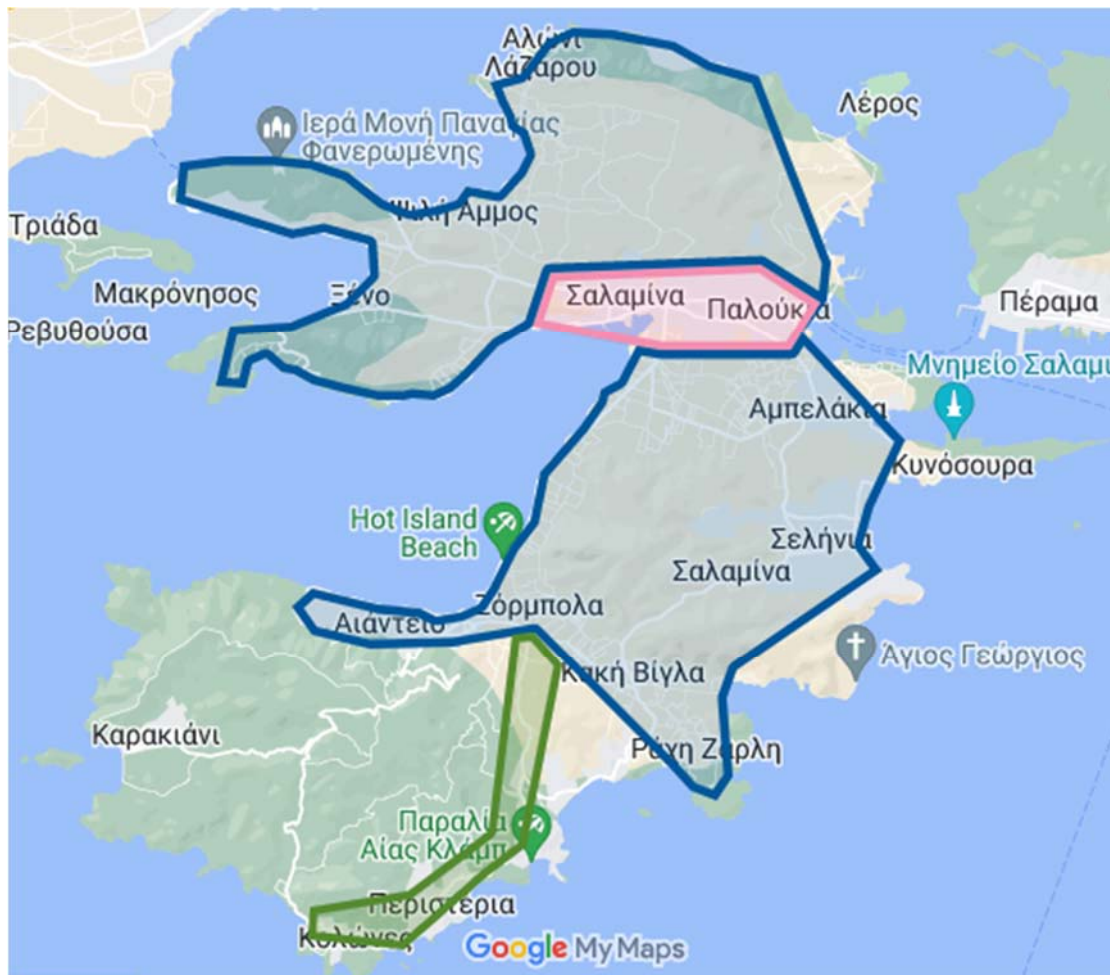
Αλώνι Λάζαρου
Ιερά Μονή Παναγίας Φανερωμένης
Λέρος
Τριάδα
Ψιλή Άμμος
Μακρόνησος
Ρεβυθούσα
Ξένο
Σαλαμίνα
Παλούκια
Πέραμα
Μνημείο Σαλαμ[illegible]
Αμπελάκια
Κυνόσουρα
Hot Island Beach
Σελήνια
Σαλαμίνα
Αιάντειο
Ζόρμπολα
Άγιος Γεώργιος
Κακή Βίγλα
Καρακιάνι
Ράχη Ζερλη
Παραλία Αίας Κλέμη
Περιστέρια
Κολώνες
Google My Maps